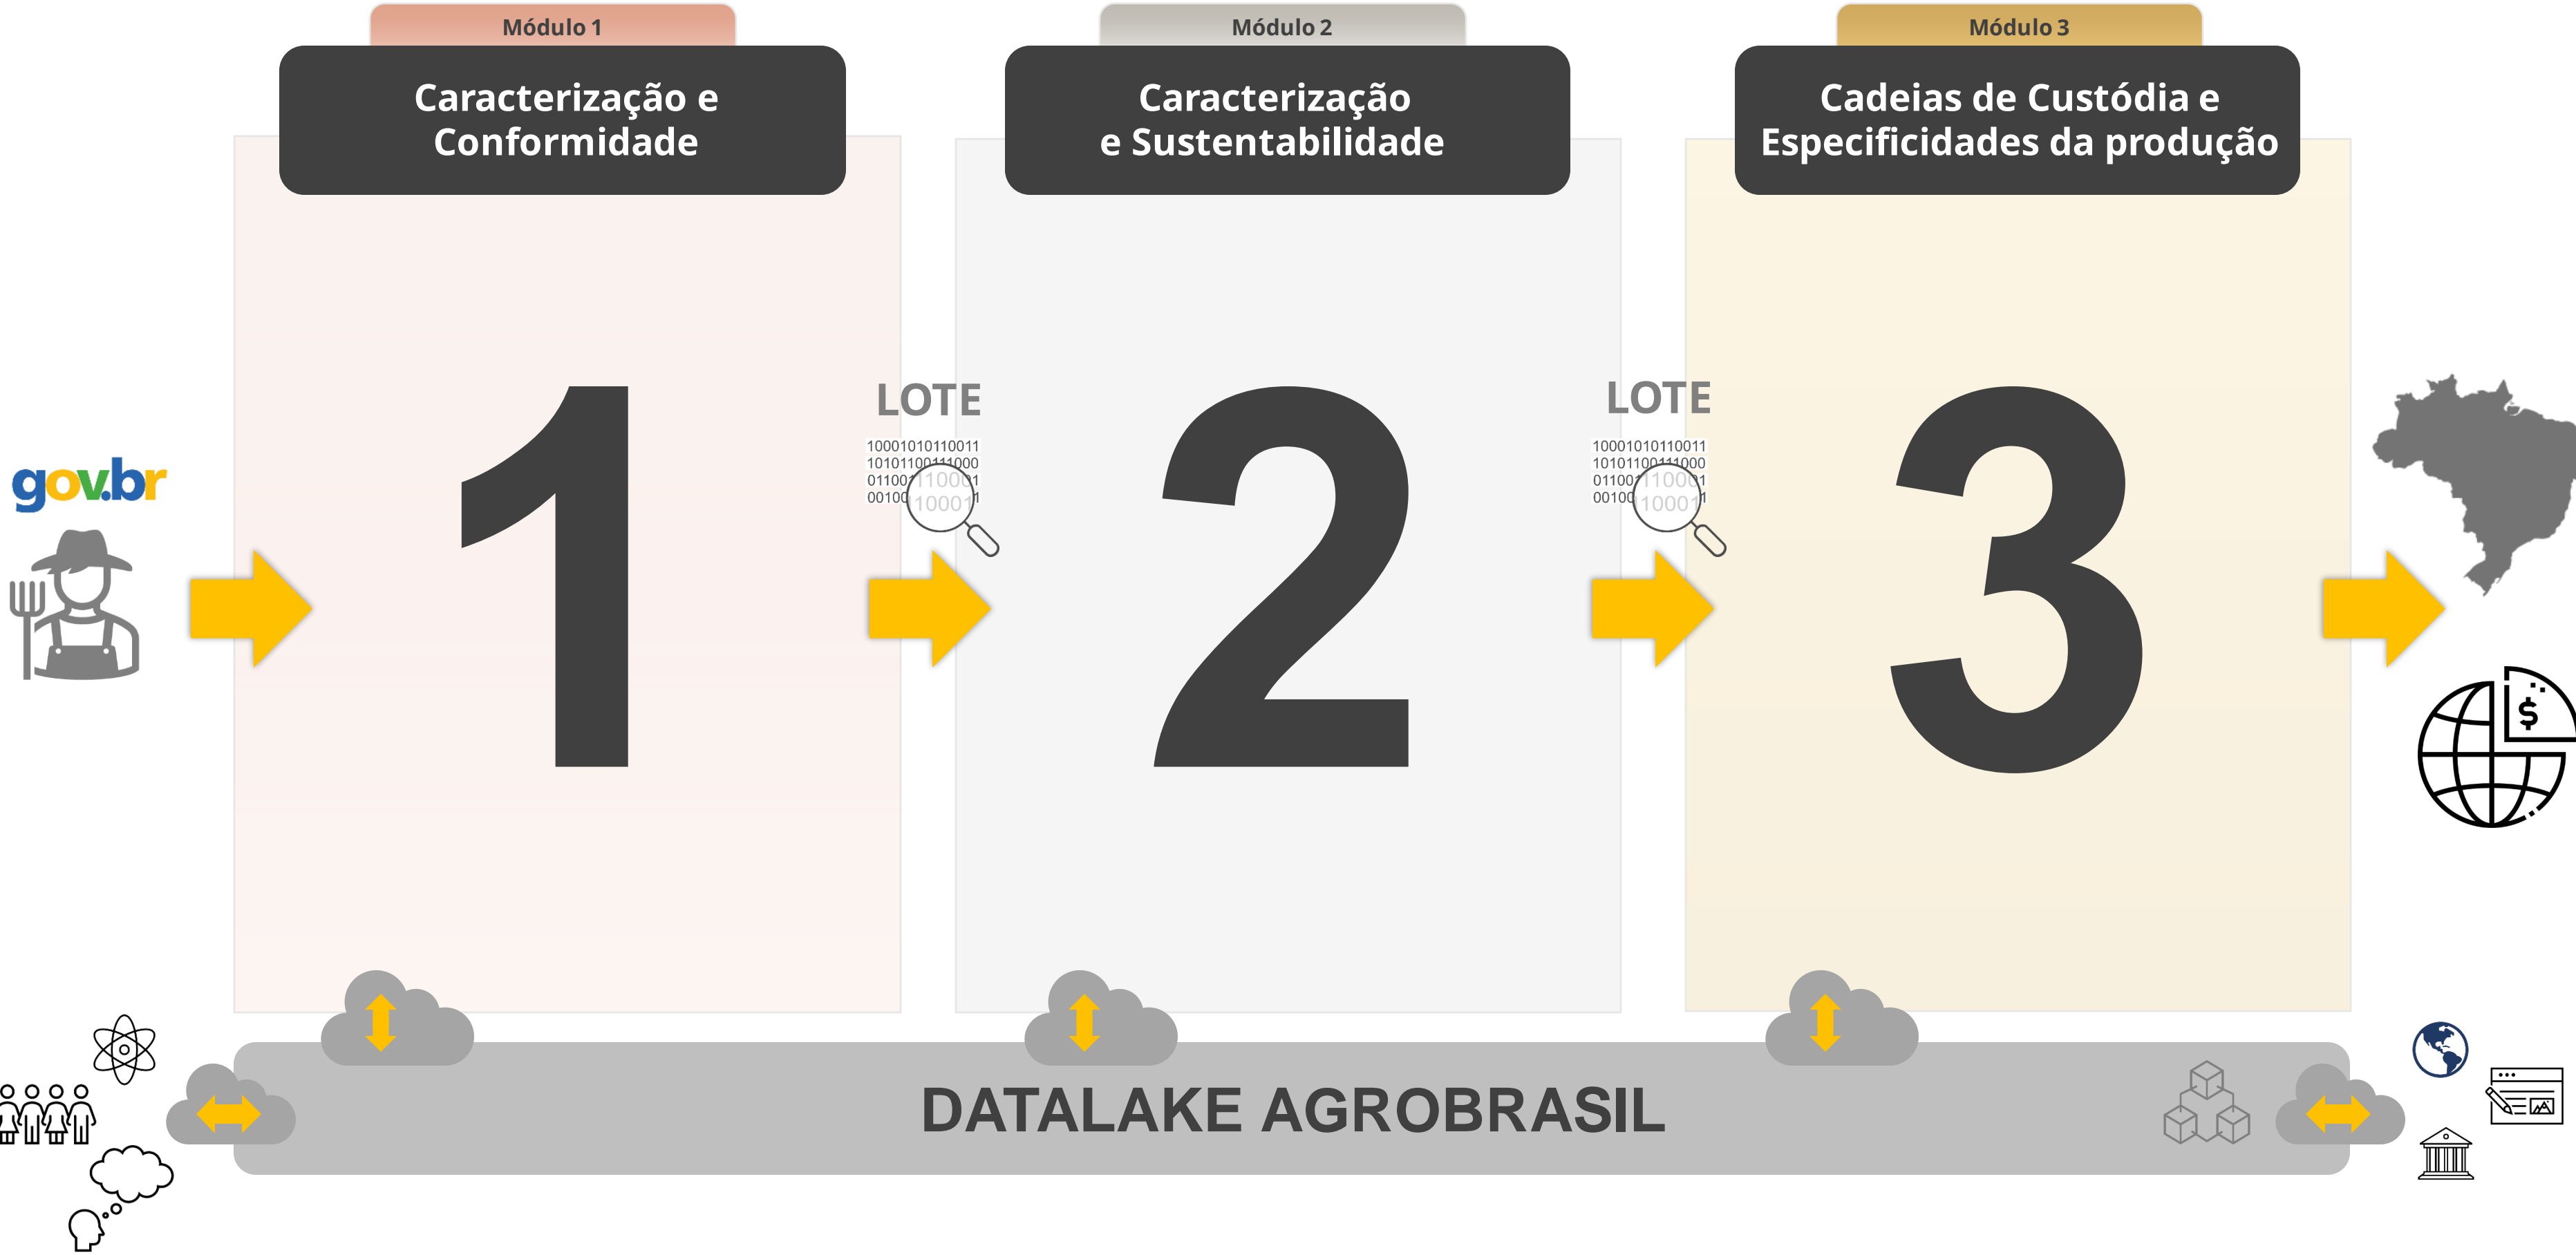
Módulo 1

Caracterização e Conformidade

Módulo 2

Caracterização e Sustentabilidade

Módulo 3

Cadeias de Custódia e Especificidades da produção

gov.br

1

LOTE

10001010110011
10101100111000
01100110001
00100 1000 1

2

LOTE

10001010110011
10101100111000
01100110001
00100 1000 1

3

$

DATALAKE AGROBRASIL